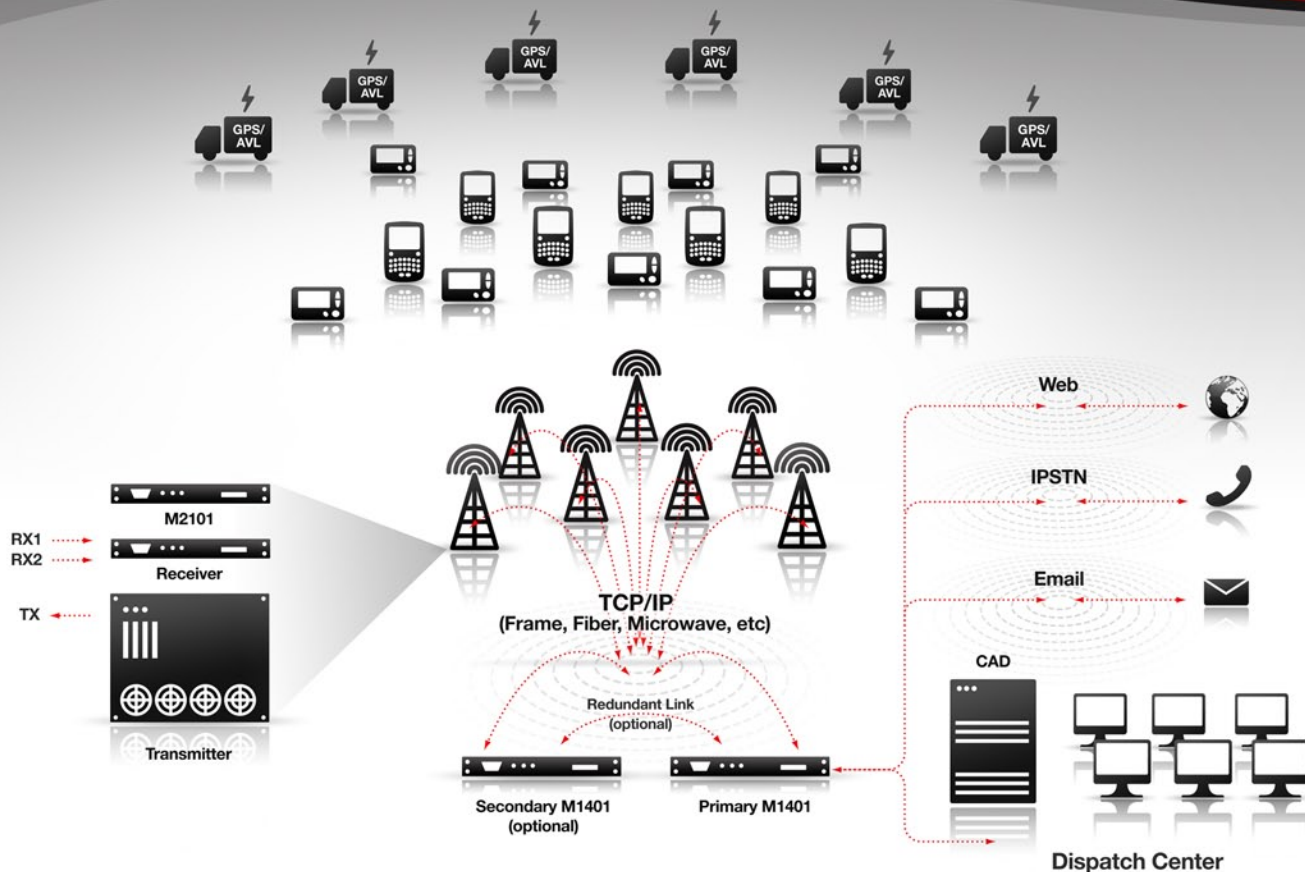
GPS/ AVL

GPS/ AVL

GPS/ AVL

GPS/ AVL

GPS/ AVL

GPS/ AVL

Web

IPSTN

Email

M2101

RX1

RX2

Receiver

TX

Transmitter

TCP/IP
(Frame, Fiber, Microwave, etc)

Redundant Link
(optional)

CAD

Secondary M1401
(optional)

Primary M1401

Dispatch Center